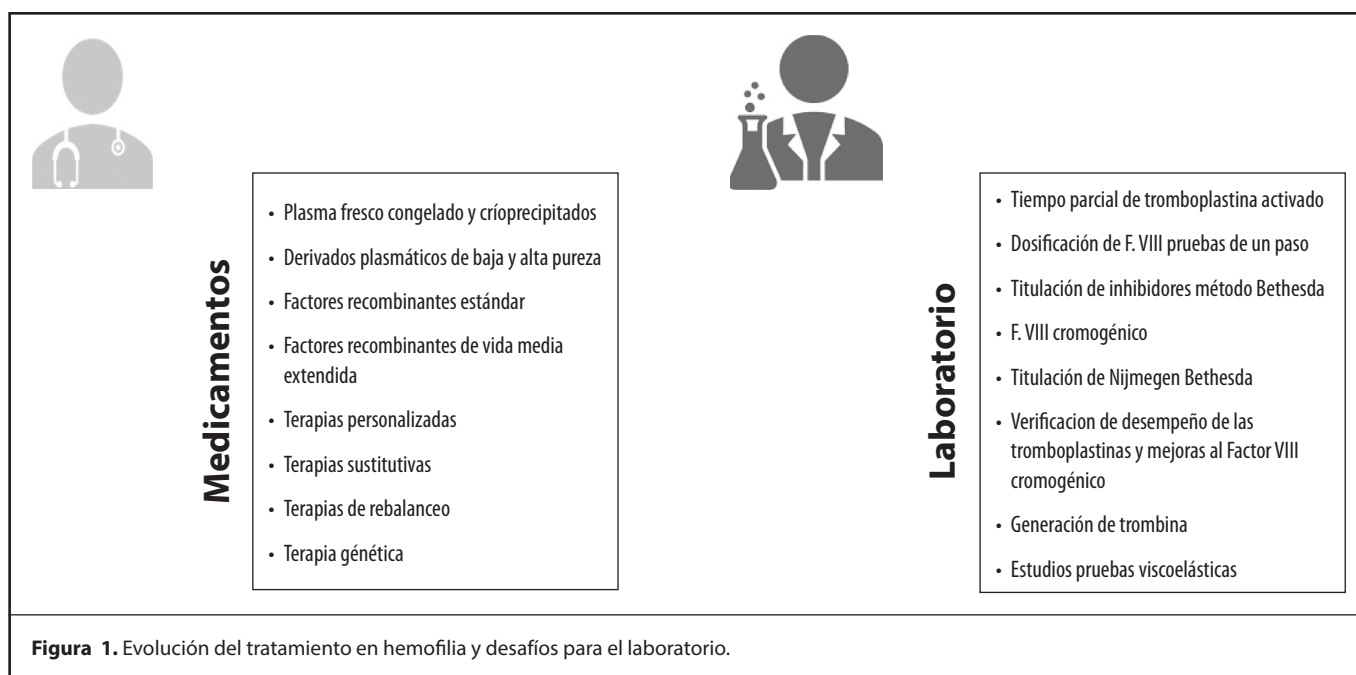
Medicamentos

- Plasma fresco congelado y críoprecipitados
- Derivados plasmáticos de baja y alta pureza
- Factores recombinantes estándar
- Factores recombinantes de vida media extendida
- Terapias personalizadas
- Terapias sustitutivas
- Terapias de rebalanceo
- Terapia genética

Laboratorio

- Tiempo parcial de tromboplastina activado
- Dosificación de F. VIII pruebas de un paso
- Titulación de inhibidores método Bethesda
- F. VIII cromogénico
- Titulación de Nijmegen Bethesda
- Verificacion de desempeño de las tromboplastinas y mejoras al Factor VIII cromogénico
- Generación de trombina
- Estudios pruebas viscoelásticas

**Figura 1.** Evolución del tratamiento en hemofilia y desafíos para el laboratorio.